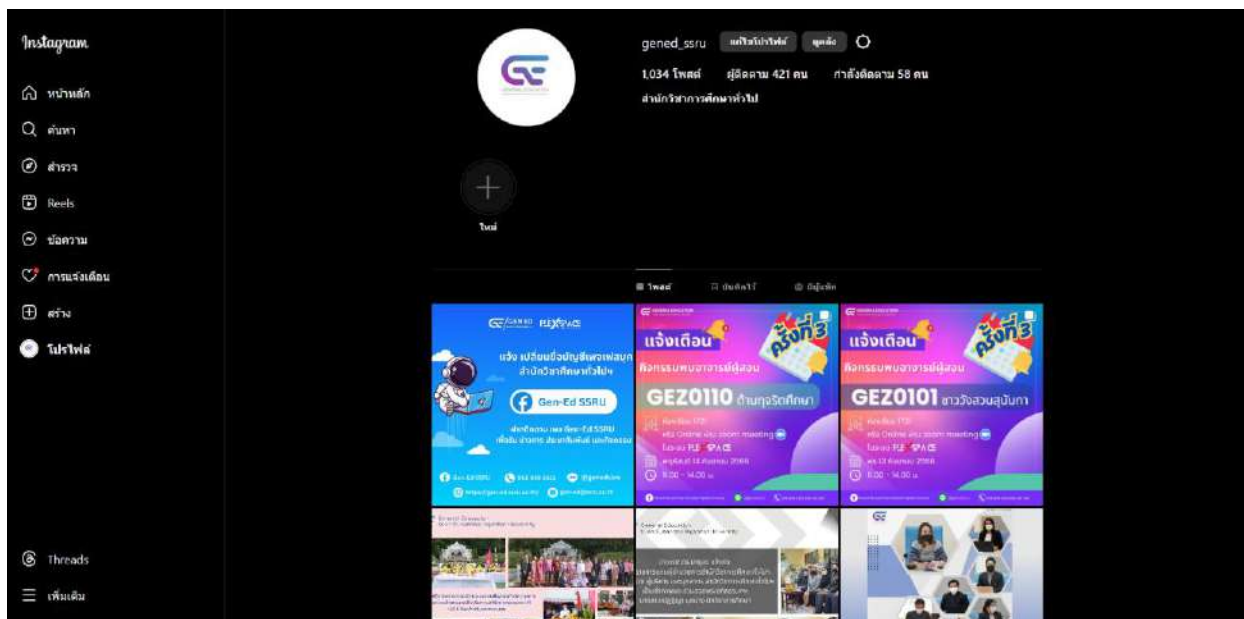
Instagram

หน้าหลัก

ค้นหา

สำรวจ

Reels

ข้อความ

การแจ้งเตือน

สร้าง

โปรไฟล์

Threads

เพิ่มเติม

gened_ssru แก้ไขโปรไฟล์ ดูคลัง

1,034 โพสต์ ผู้ติดตาม 421 คน กำลังติดตาม 58 คน

สำนักวิชาการศึกษาทั่วไป

ใหม่

โพสต์ บันทึกไว้ มีผู้แท็ก

แจ้ง เปลี่ยนชื่อบัญชีเพจเฟสบุ๊ก สำนักวิชาศึกษาทั่วไป

Gen-Ed SSRU

แจ้งเตือน ครั้งที่ 3 กิจกรรมพบอาจารย์ผู้สอน GEZ0110 ด้านทุจริตศึกษา

แจ้งเตือน ครั้งที่ 3 กิจกรรมพบอาจารย์ผู้สอน GEZ0101 ชาววังสวนสุนันทา

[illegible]